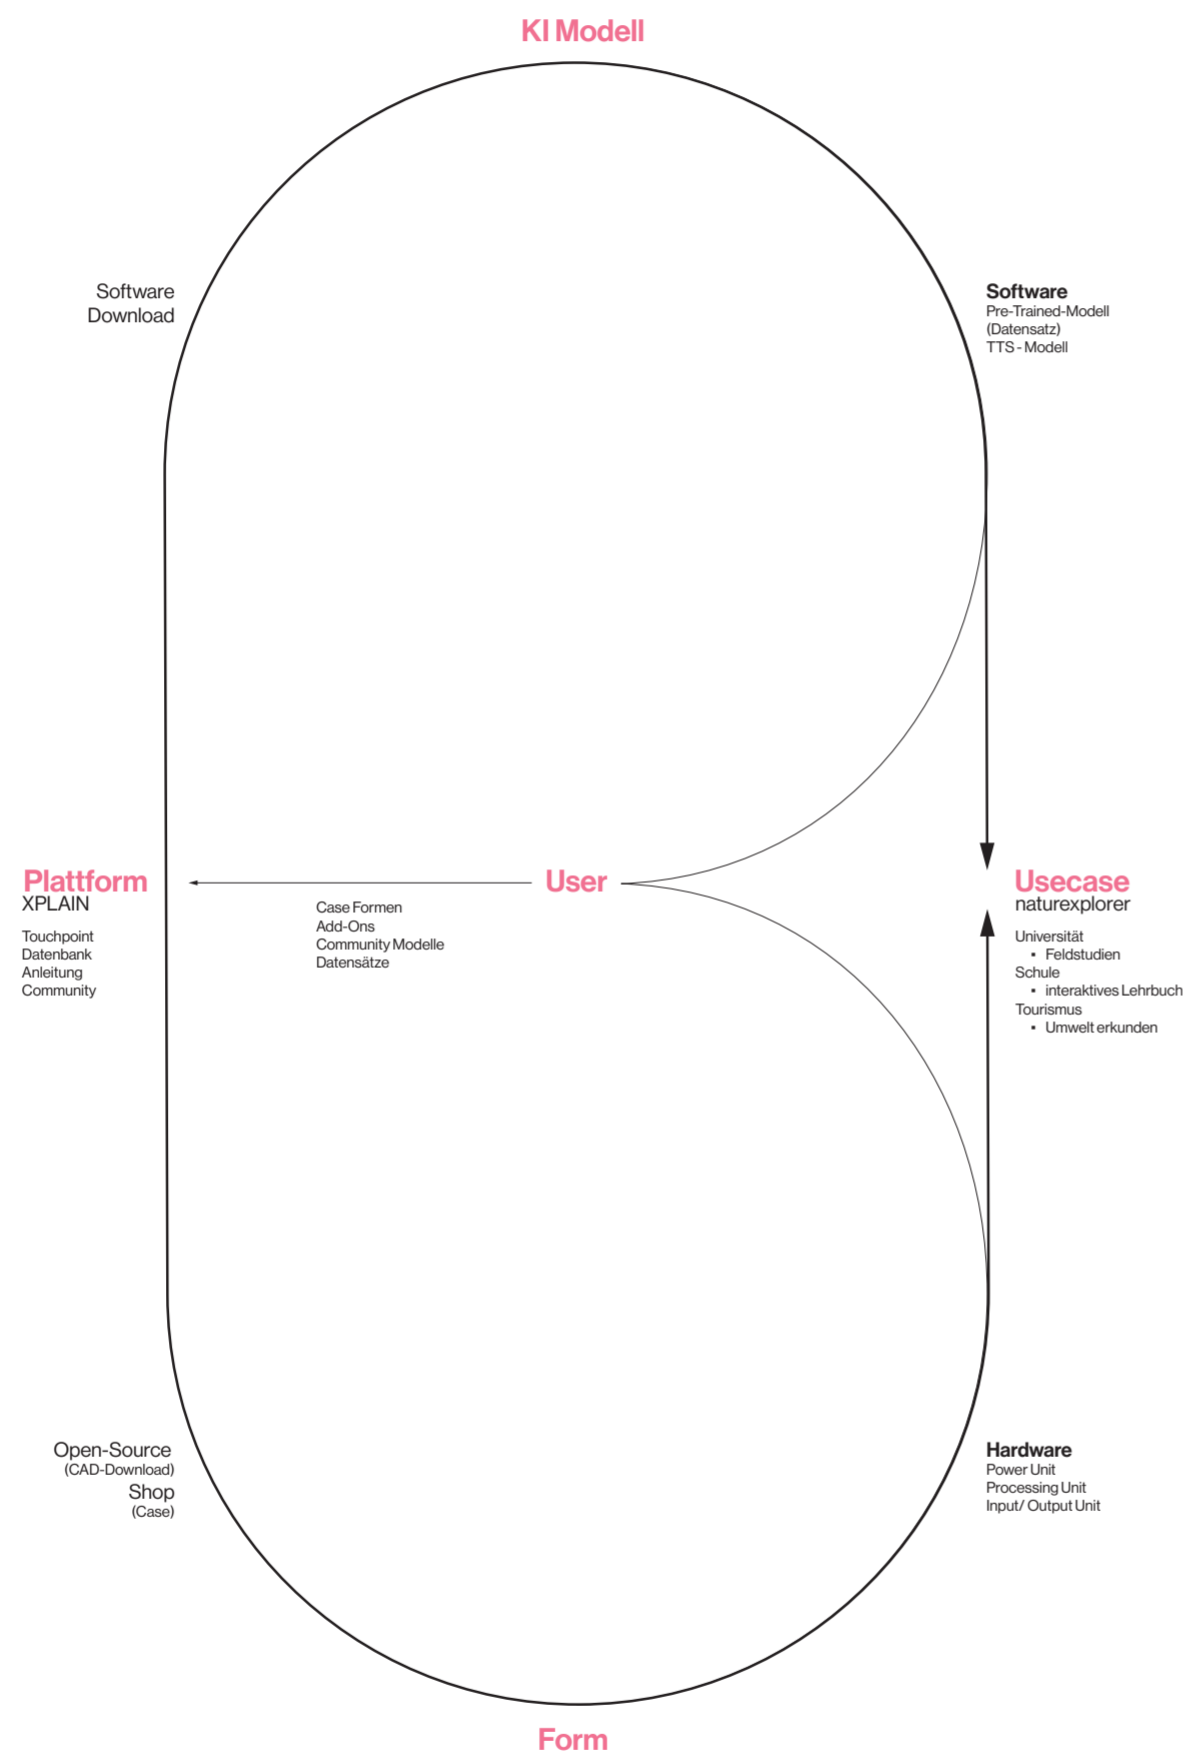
KI Modell

Software
Download

Software
Pre-Trained-Modell
(Datensatz)
TTS - Modell

Plattform
XPLAIN

Touchpoint
Datenbank
Anleitung
Community

Case Formen
Add-Ons
Community Modelle
Datensätze

User

Usecase
naturexplorer

Universität
• Feldstudien
Schule
• interaktives Lehrbuch
Tourismus
• Umwelt erkunden

Open-Source
(CAD-Download)
Shop
(Case)

Hardware
Power Unit
Processing Unit
Input/ Output Unit

Form